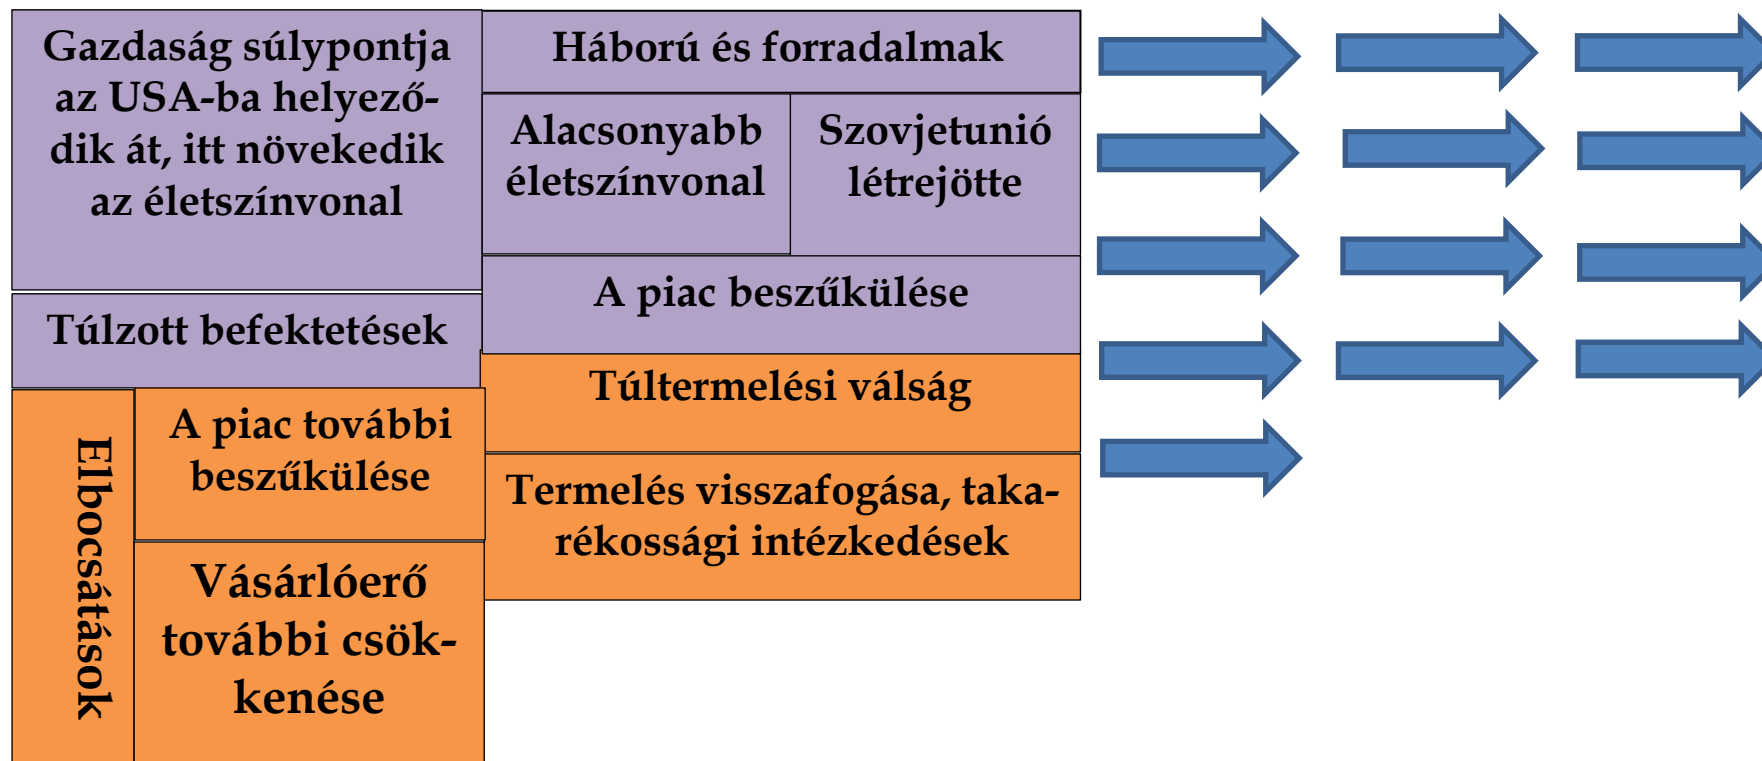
Gazdaság súlypontja az USA-ba helyeződik át, itt növekedik az életszínvonal

Háború és forradalmak

Alacsonyabb életszínvonal

Szovjetunió létrejötte

A piac beszűkülése

Túlzott befektetések

Túltermelési válság

Elbocsátások

A piac további beszűkülése

Termelés visszafogása, takarékossági intézkedések

Vásárlóerő további csökkenése